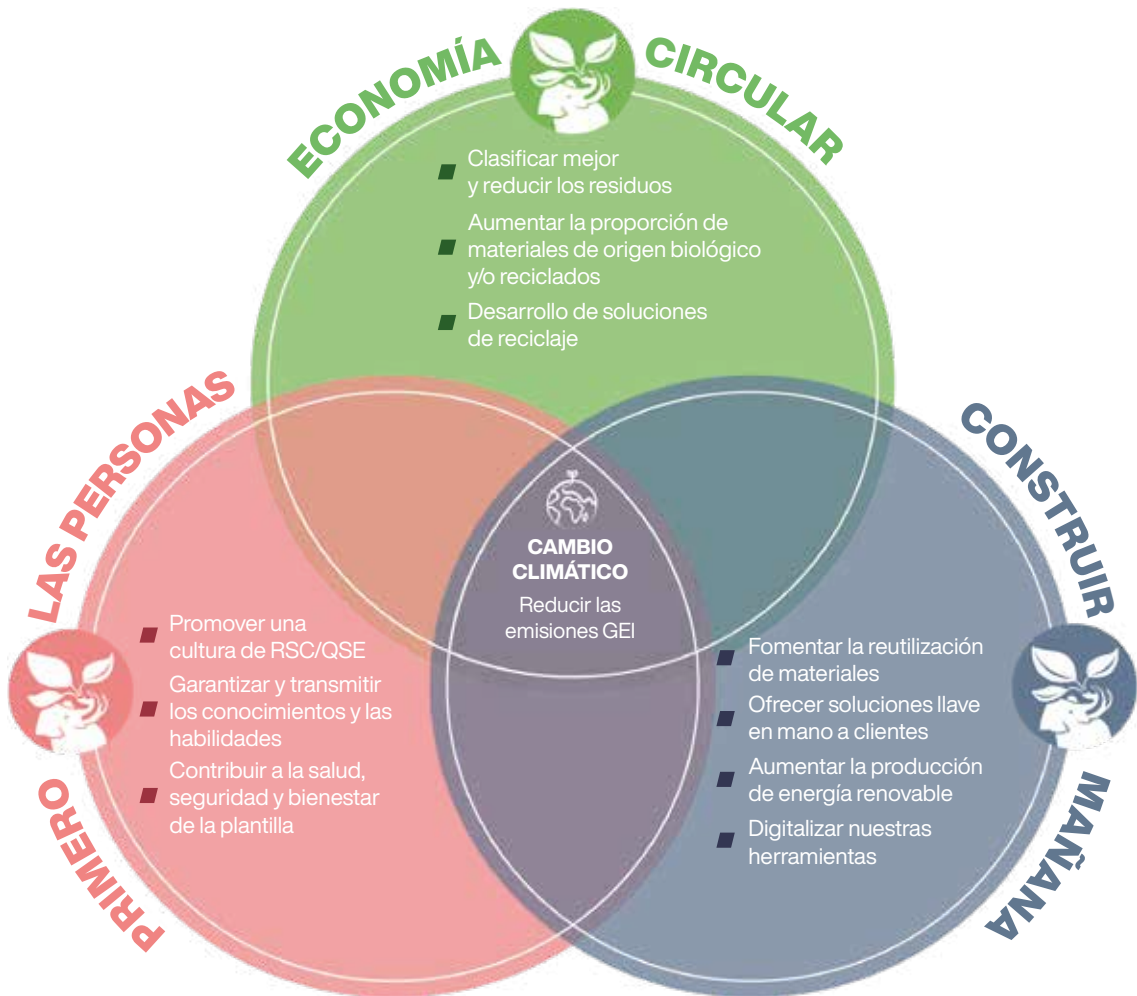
ECONOMÍA CIRCULAR

Clasificar mejor y reducir los residuos

Aumentar la proporción de materiales de origen biológico y/o reciclados

Desarrollo de soluciones de reciclaje

LAS PERSONAS PRIMERO

Promover una cultura de RSC/QSE

Garantizar y transmitir los conocimientos y las habilidades

Contribuir a la salud, seguridad y bienestar de la plantilla

CAMBIO CLIMÁTICO

Reducir las emisiones GEI

CONSTRUIR MAÑANA

Fomentar la reutilización de materiales

Ofrecer soluciones llave en mano a clientes

Aumentar la producción de energía renovable

Digitalizar nuestras herramientas